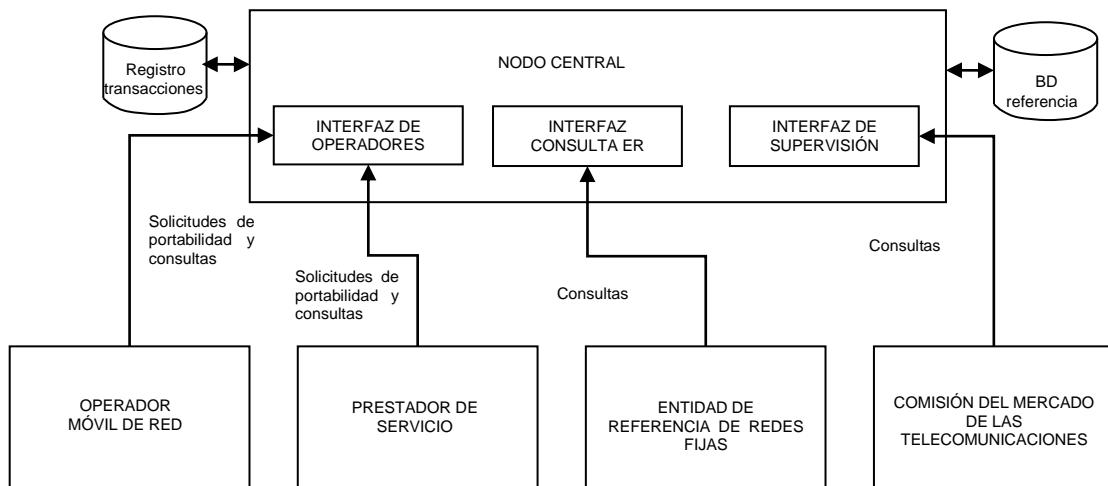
Registro transacciones

NODO CENTRAL

BD referencia

INTERFAZ DE OPERADORES

INTERFAZ CONSULTA ER

INTERFAZ DE SUPERVISIÓN

Solicitudes de portabilidad y consultas

Solicitudes de portabilidad y consultas

Consultas

Consultas

OPERADOR MÓVIL DE RED

PRESTADOR DE SERVICIO

ENTIDAD DE REFERENCIA DE REDES FIJAS

COMISIÓN DEL MERCADO DE LAS TELECOMUNICACIONES